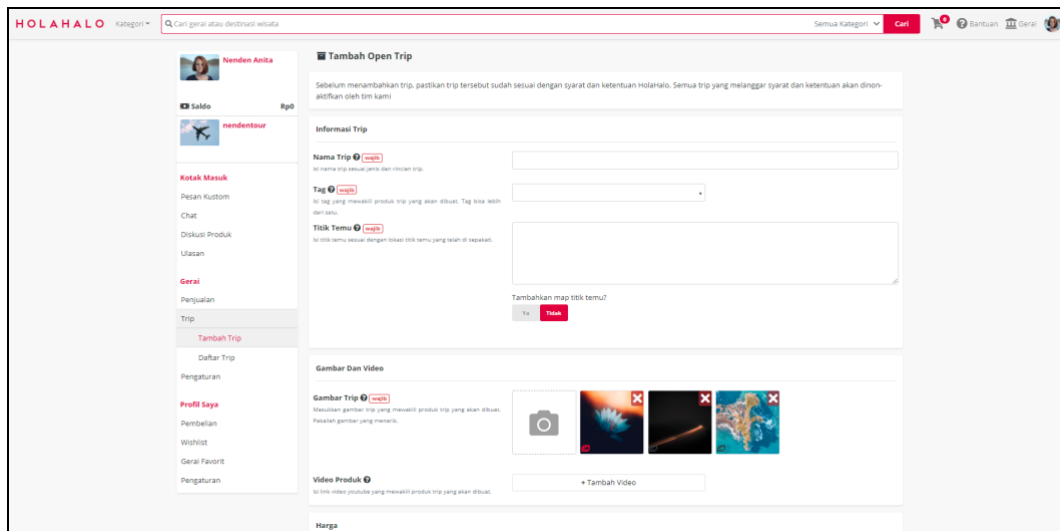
HOLAHALO Kategori

Cari gerai atau destinasi wisata

Semua Kategori Cari

0 Bantuan Gerai

Nenden Anita

Saldo Rp0

nendentour

Kotak Masuk

Pesan Kustom

Chat

Diskusi Produk

Ulasan

Gerai

Penjualan

Trip

Tambah Trip

Daftar Trip

Pengaturan

Profil Saya

Pembelian

Wishlist

Gerai Favorit

Pengaturan

Tambah Open Trip

Sebelum menambahkan trip, pastikan trip tersebut sudah sesuai dengan syarat dan ketentuan HolaHalo. Semua trip yang melanggar syarat dan ketentuan akan dinon-aktifkan oleh tim kami

Informasi Trip

Nama Trip wajib
Isi nama trip sesuai jenis dan rincian trip.

Tag wajib
Isi tag yang mewakili produk trip yang akan dibuat. Tag bisa lebih dari satu.

Titik Temu wajib
Isi titik temu sesuai dengan lokasi titik temu yang telah di sepakati.

Tambahkan map titik temu?

Ya Tidak

Gambar Dan Video

Gambar Trip wajib
Masukkan gambar trip yang mewakili produk trip yang akan dibuat. Pakailah gambar yang menarik.

Video Produk
Isi link video youtube yang mewakili produk trip yang akan dibuat.

+ Tambah Video

Harga